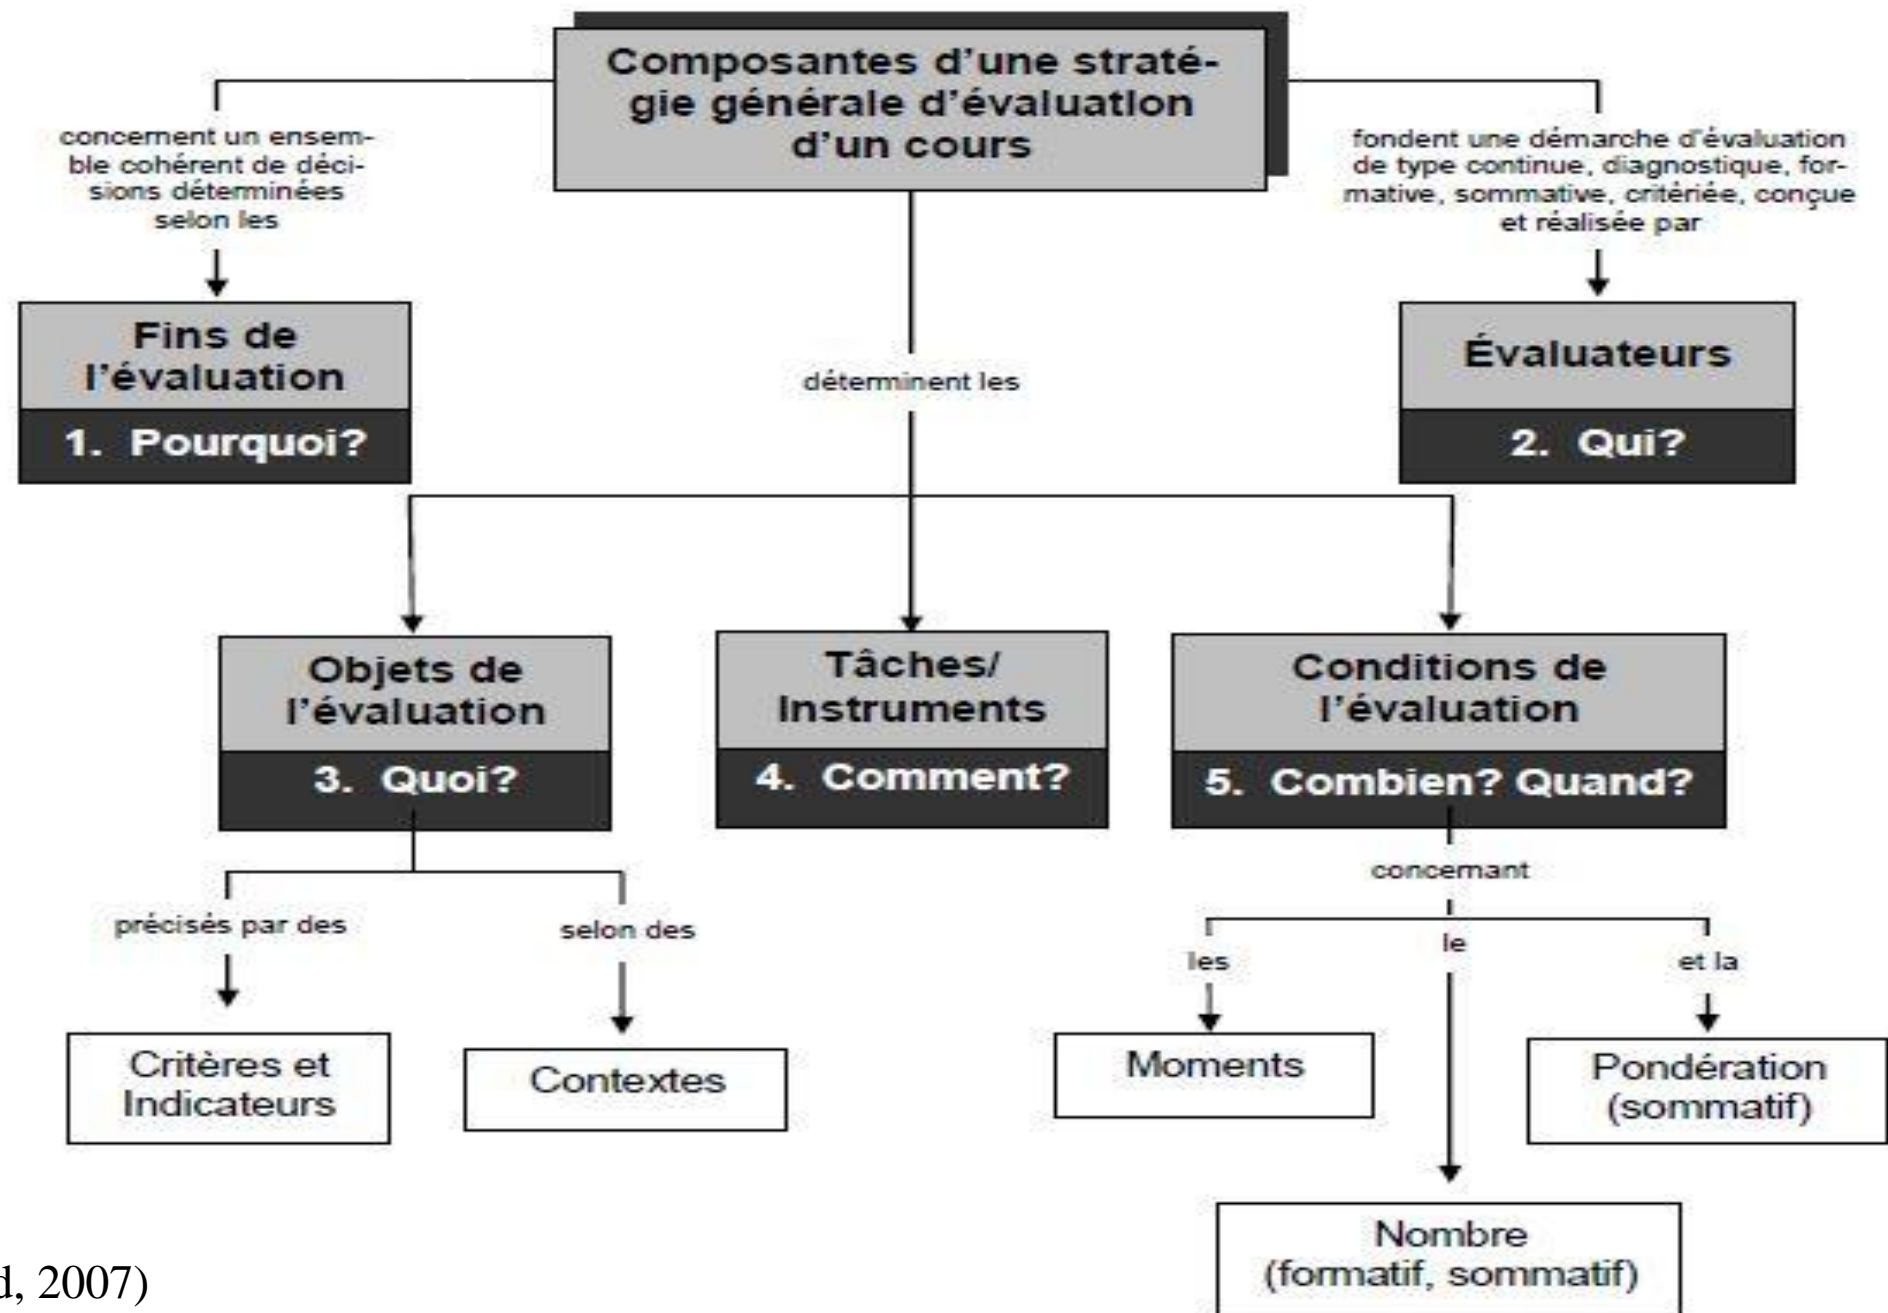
Composantes d'une stratégie générale d'évaluation d'un cours

concernent un ensemble cohérent de décisions déterminées selon les

Fins de l'évaluation

1. Pourquoi?

fondent une démarche d'évaluation de type continue, diagnostique, formative, sommative, critériée, conçue et réalisée par

Évaluateurs

2. Qui?

déterminent les

Objets de l'évaluation

3. Quoi?

Tâches/ Instruments

4. Comment?

Conditions de l'évaluation

5. Combien? Quand?

précisés par des

Critères et Indicateurs

selon des

Contextes

concernant

les

Moments

le

Nombre (formatif, sommatif)

et la

Pondération (sommatif)

d, 2007)